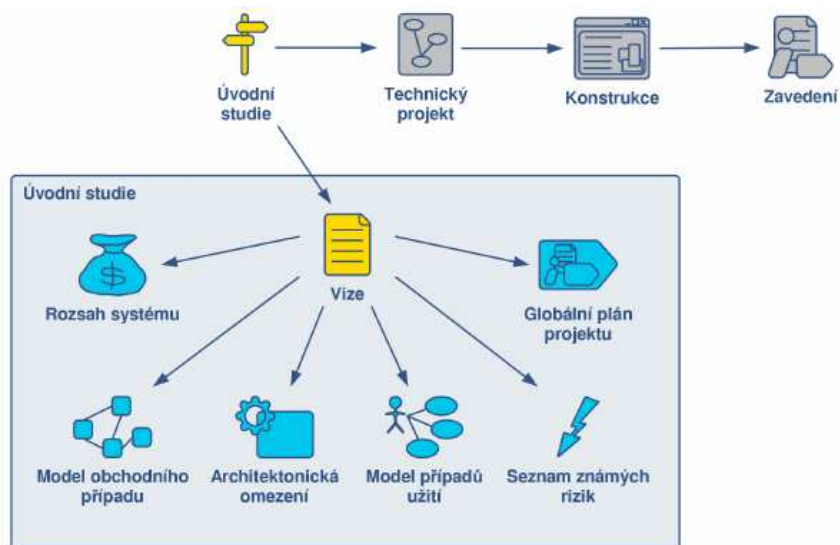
Úvodní studie

Technický projekt

Konstrukce

Zavedení

Úvodní studie

Vize

Rozsah systému

Globální plán projektu

Model obchodního případu

Architektonická omezení

Model případů užití

Seznam známých rizik